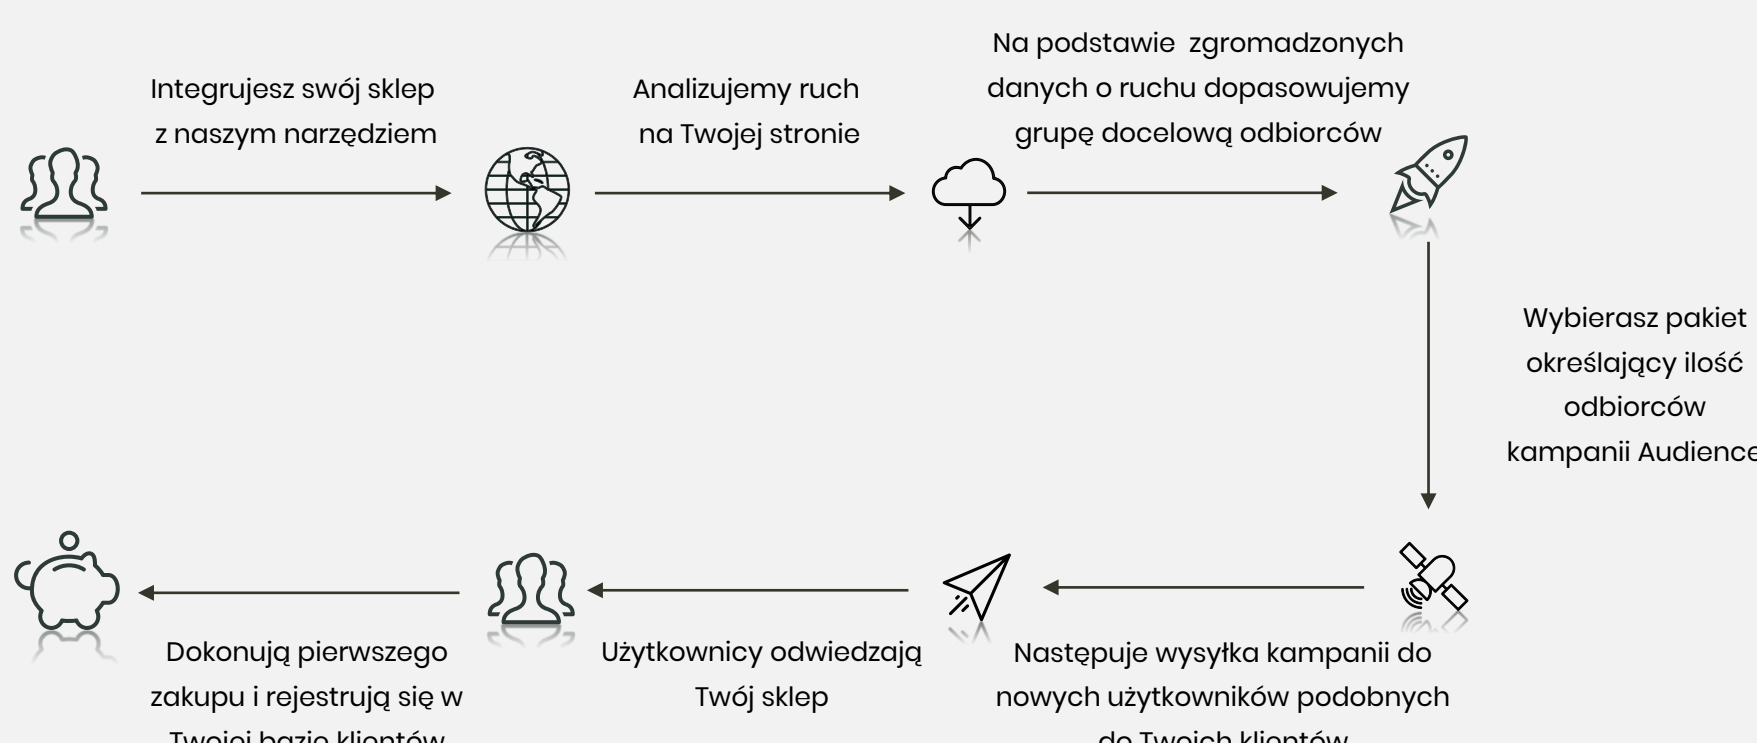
Integrujesz swój sklep z naszym narzędziem

Analizujemy ruch na Twojej stronie

Na podstawie zgromadzonych danych o ruchu dopasowujemy grupę docelową odbiorców

Wybierasz pakiet określający ilość odbiorców kampanii Audience

Następuje wysyłka kampanii do nowych użytkowników podobnych do Twoich klientów

Użytkownicy odwiedzają Twój sklep

Dokonują pierwszego zakupu i rejestrują się w Twojej bazie klientów